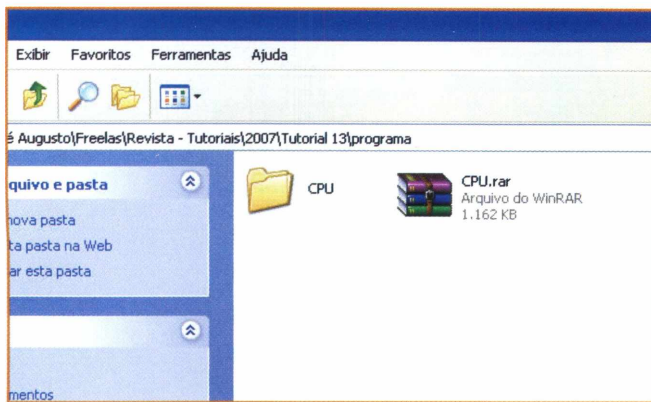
Exibir Favoritos Ferramentas Ajuda

é Augusto\Freelas\Revista - Tutoriais\2007\Tutorial 13\programa

quivo e pasta

nova pasta
ta pasta na Web
ar esta pasta

mentos

CPU

CPU.rar
Arquivo do WinRAR
1.162 KB